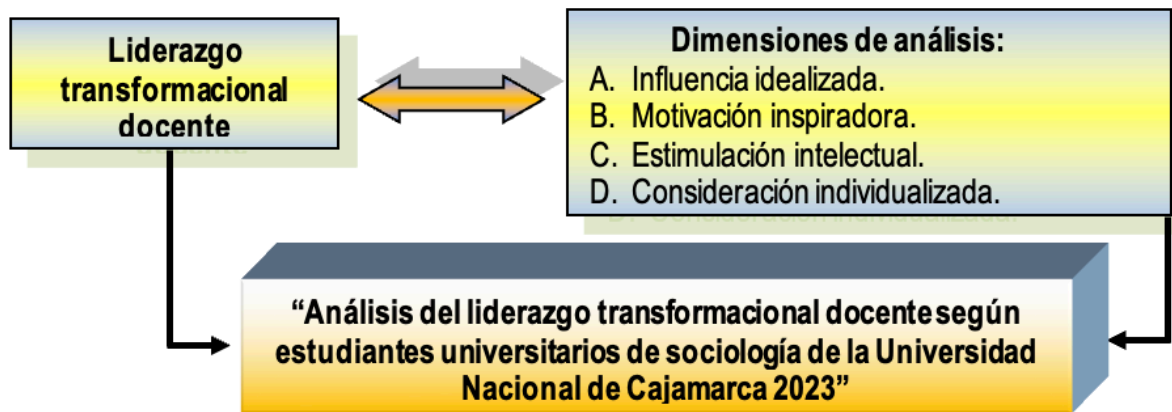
Liderazgo transformacional docente

Dimensiones de análisis:
A. Influencia idealizada.
B. Motivación inspiradora.
C. Estimulación intelectual.
D. Consideración individualizada.

"Análisis del liderazgo transformacional docente según estudiantes universitarios de sociología de la Universidad Nacional de Cajamarca 2023"